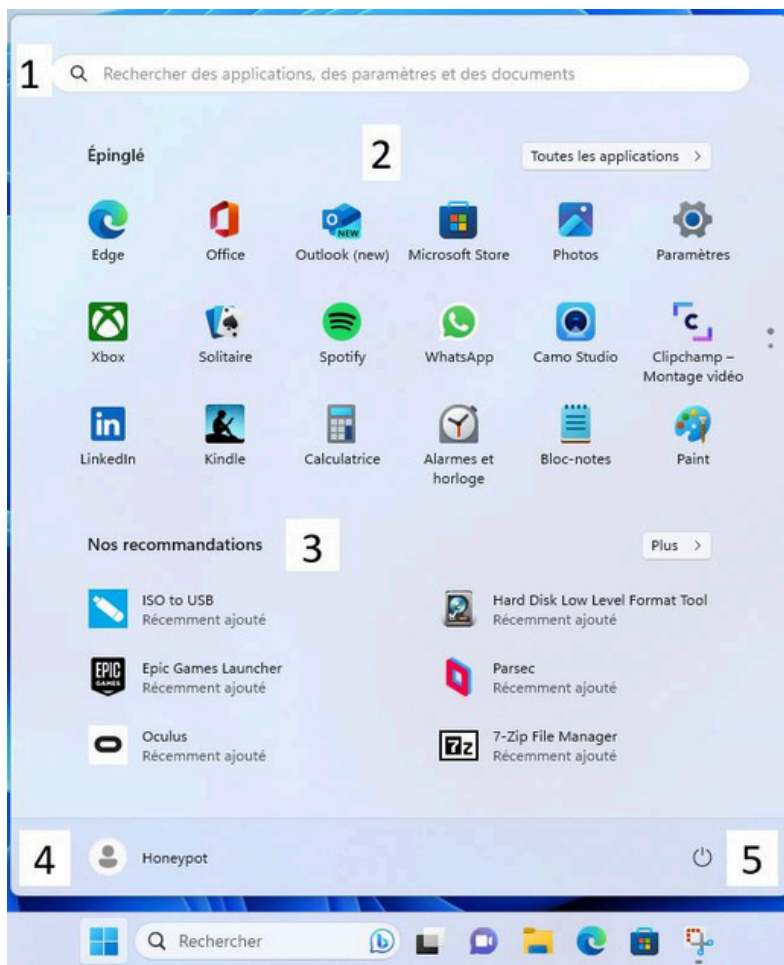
1 Rechercher des applications, des paramètres et des documents

Épinglé 2 Toutes les applications >

Edge
Office
Outlook (new)
Microsoft Store
Photos
Paramètres
Xbox
Solitaire
Spotify
WhatsApp
Camo Studio
Clipchamp – Montage vidéo
LinkedIn
Kindle
Calculatrice
Alarmes et horloge
Bloc-notes
Paint

Nos recommandations 3 Plus >

ISO to USB
Récemment ajouté

Hard Disk Low Level Format Tool
Récemment ajouté

Epic Games Launcher
Récemment ajouté

Parsec
Récemment ajouté

Oculus
Récemment ajouté

7-Zip File Manager
Récemment ajouté

4 Honeypot 5

Rechercher